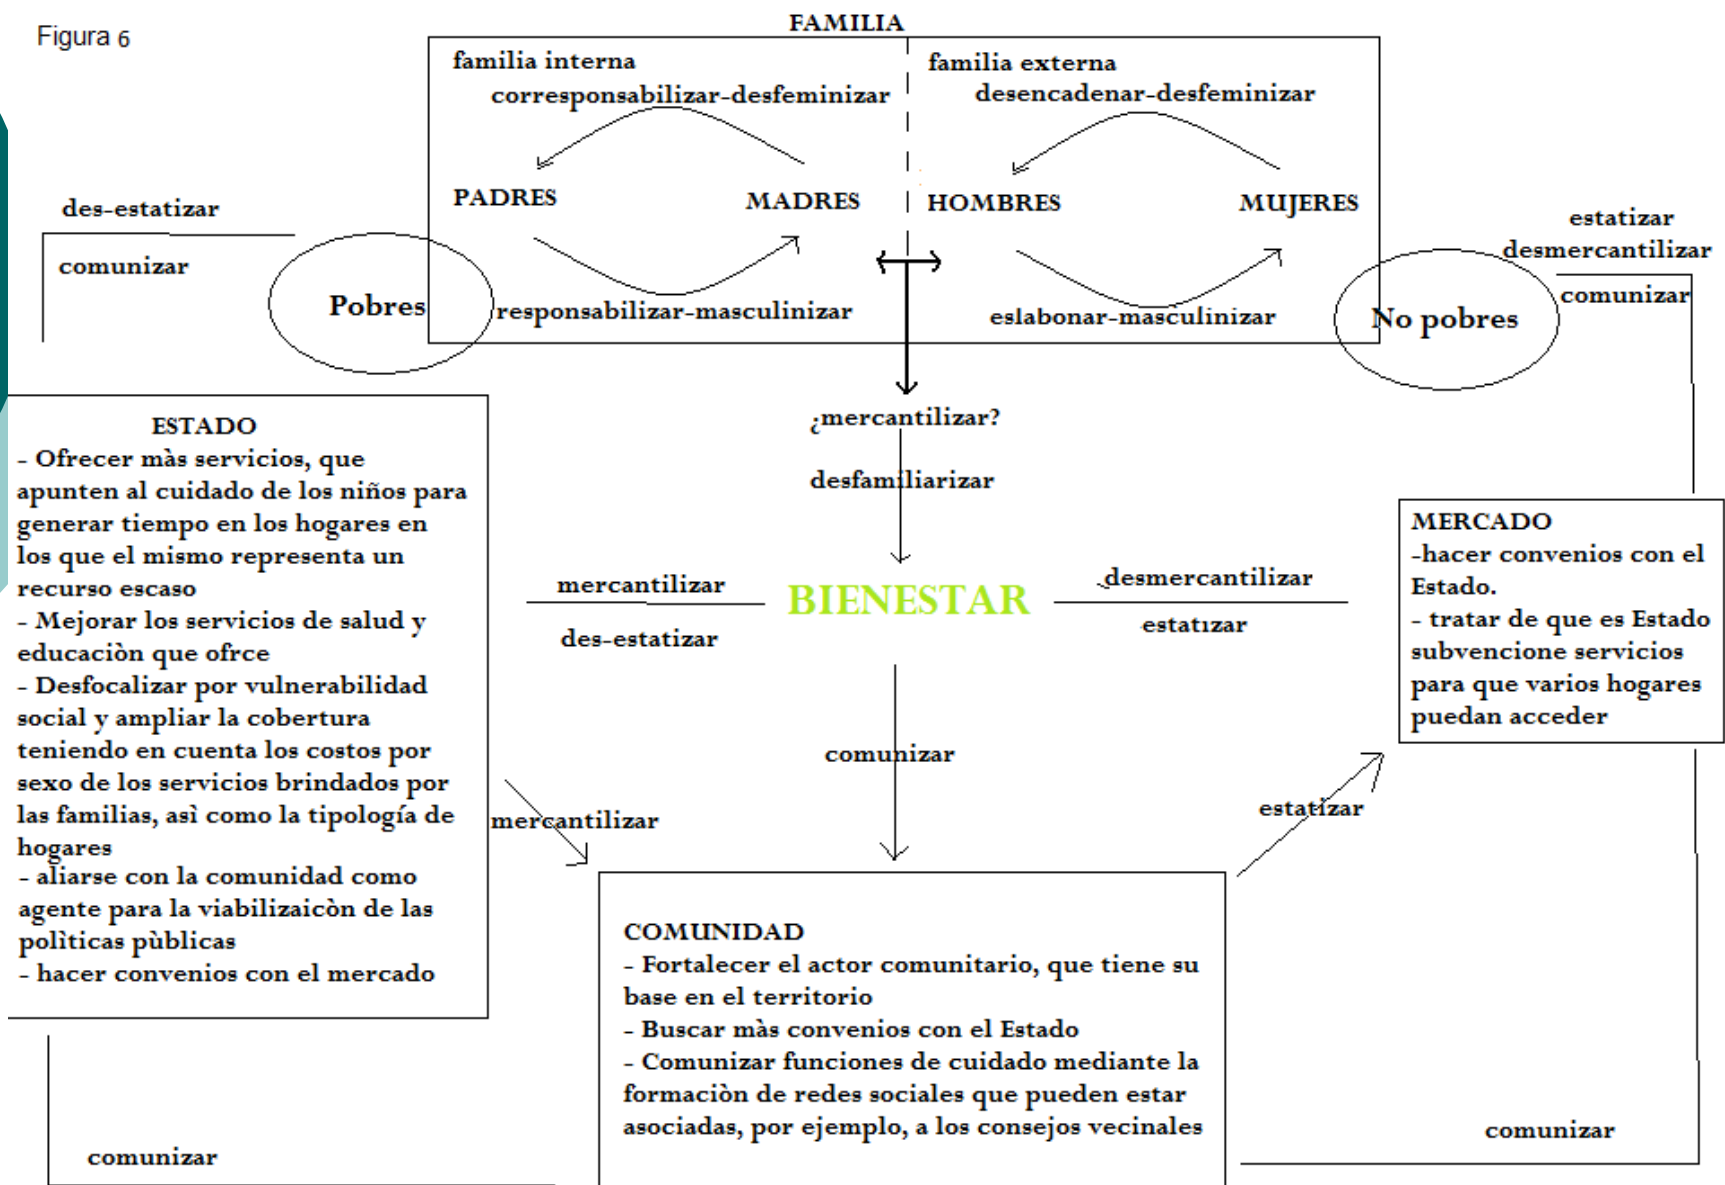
Figura 6

FAMILIA

familia interna
corresponsabilizar-desfeminizar

PADRES MADRES

responsabilizar-masculinizar

familia externa
desencadenar-desfeminizar

HOMBRES MUJERES

eslabonar-masculinizar

des-estatizar
comunizar

Pobres

estatizar
desmercantilizar
comunizar

No pobres

¿mercantilizar?
desfamiliarizar

ESTADO
- Ofrecer màs servicios, que apunten al cuidado de los niños para generar tiempo en los hogares en los que el mismo representa un recurso escaso
- Mejorar los servicios de salud y educaciòn que ofrce
- Desfocalizar por vulnerabilidad social y ampliar la cobertura teniendo en cuenta los costos por sexo de los servicios brindados por las familias, asì como la tipología de hogares
- aliarse con la comunidad como agente para la viabilizaicòn de las polìticas pùblicas
- hacer convenios con el mercado

mercantilizar
des-estatizar

BIENESTAR

desmercantilizar
estatizar

MERCADO
-hacer convenios con el Estado.
- tratar de que es Estado subvencione servicios para que varios hogares puedan acceder

comunizar

mercantilizar

estatizar

COMUNIDAD
- Fortalecer el actor comunitario, que tiene su base en el territorio
- Buscar màs convenios con el Estado
- Comunizar funciones de cuidado mediante la formaciòn de redes sociales que pueden estar asociadas, por ejemplo, a los consejos vecinales

comunizar

comunizar